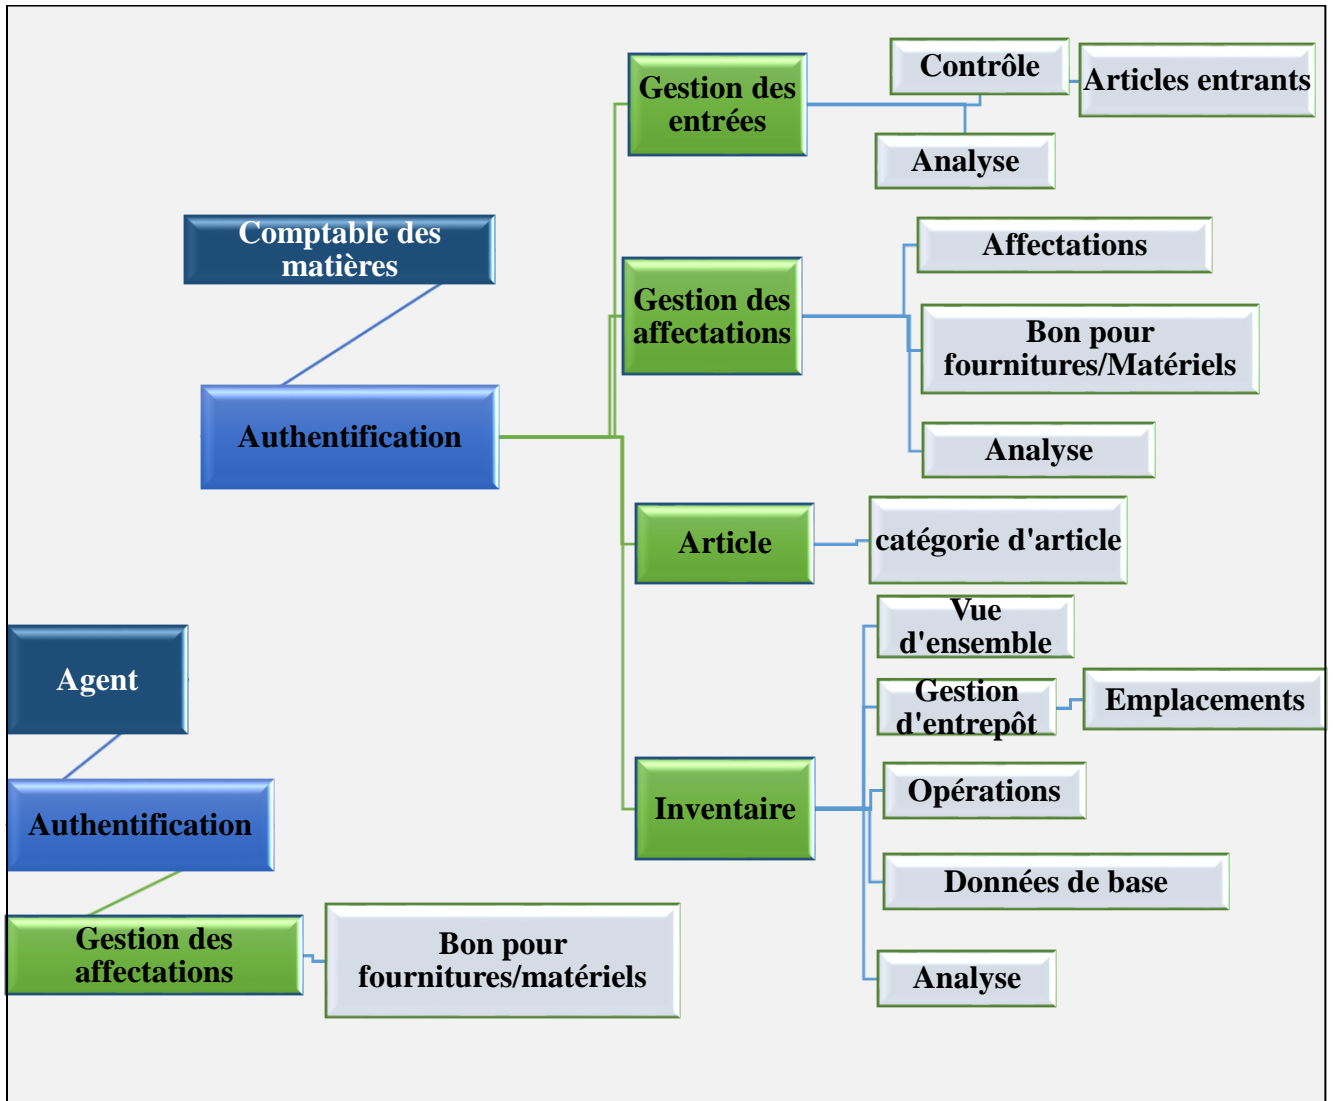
Comptable des matières

Authentification

Gestion des entrées

Contrôle

Articles entrants

Analyse

Gestion des affectations

Affectations

Bon pour fournitures/Matériels

Analyse

Article

catégorie d'article

Inventaire

Vue d'ensemble

Gestion d'entrepôt

Emplacements

Opérations

Données de base

Analyse

Agent

Authentification

Gestion des affectations

Bon pour fournitures/matériels